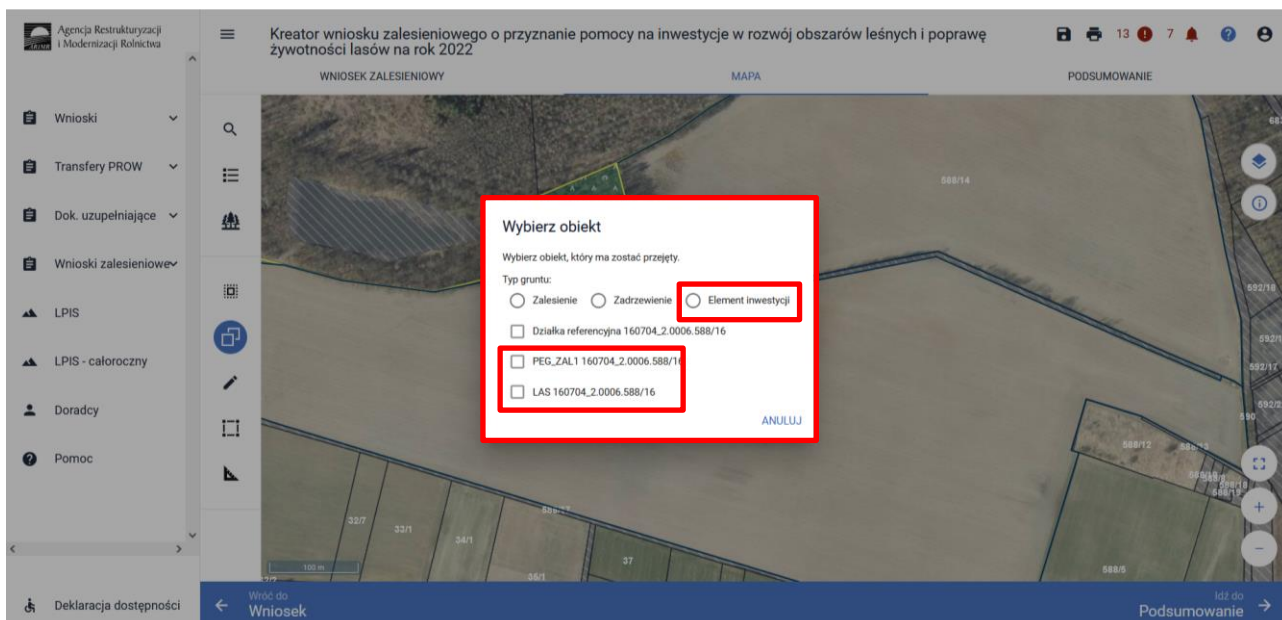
Agencja Restrukturyzacji i Modernizacji Rolnictwa

Wnioski
Transfery PROW
Dok. uzupełniające
Wnioski zalesieniowe
LPIS
LPIS - całoroczny
Doradcy
Pomoc

Deklaracja dostępności

Kreator wniosku zalesieniowego o przyznanie pomocy na inwestycje w rozwój obszarów leśnych i poprawę żywotności lasów na rok 2022

13 7

WNIOSEK ZALESIENIOWY
MAPA
PODSUMOWANIE

588/14

Wybierz obiekt

Wybierz obiekt, który ma zostać przejęty.

Typ gruntu:

Zalesienie
Zadrzewienie
Element inwestycji

Działka referencyjna 160704_2.0006.588/16

PEG_ZAL1 160704_2.0006.588/16

LAS 160704_2.0006.588/16

ANULUJ

592/18
592/1
592/11
592/2
590
588/12
588/13
588/5
32/7
33/1
34/1
37
55/1
100 m

Wróć do
Wniosek

Idź do
Podsumowanie